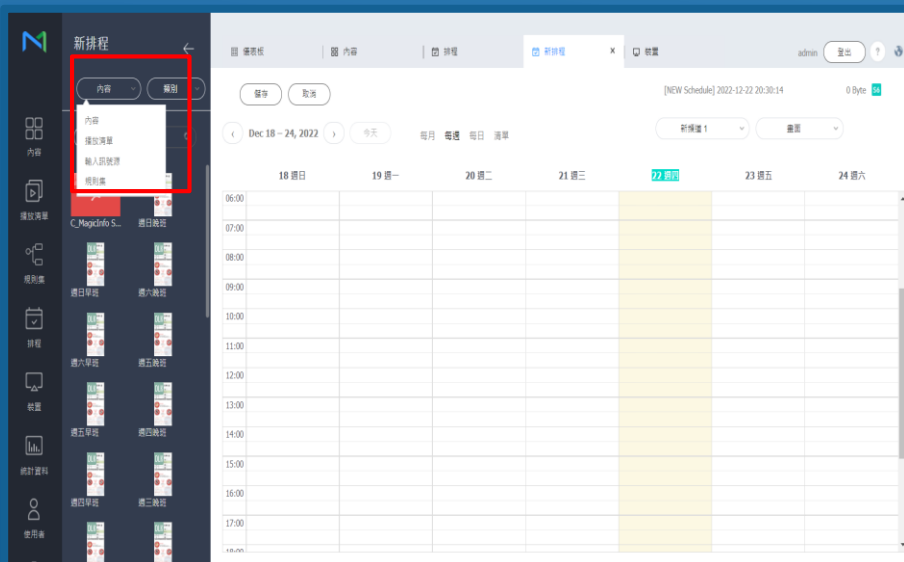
內容

播放清單

規則集

排程

裝置

統計資料

使用者

新排程

內容

篩選

內容
播放清單
輸入訊號源
規則集

C_MagicInfo S...

週日晚班

週日早班

週六晚班

週六早班

週五晚班

週五早班

週四晚班

週四早班

週三晚班

儀表板

內容

排程

新排程

裝置

admin

登出

?

儲存

取消

[NEW Schedule] 2022-12-22 20:30:14

0 Byte

56

Dec 18 ~ 24, 2022

今天

每月

每週

每日

清單

新頻道 1

畫面

| | 18 週日 | 19 週一 | 20 週二 | 21 週三 | 22 週四 | 23 週五 | 24 週六 |
|---|---|---|---|---|---|---|---|
| 06:00 | | | | | | | |
| 07:00 | | | | | | | |
| 08:00 | | | | | | | |
| 09:00 | | | | | | | |
| 10:00 | | | | | | | |
| 11:00 | | | | | | | |
| 12:00 | | | | | | | |
| 13:00 | | | | | | | |
| 14:00 | | | | | | | |
| 15:00 | | | | | | | |
| 16:00 | | | | | | | |
| 17:00 | | | | | | | |
| 18:00 | | | | | | | |